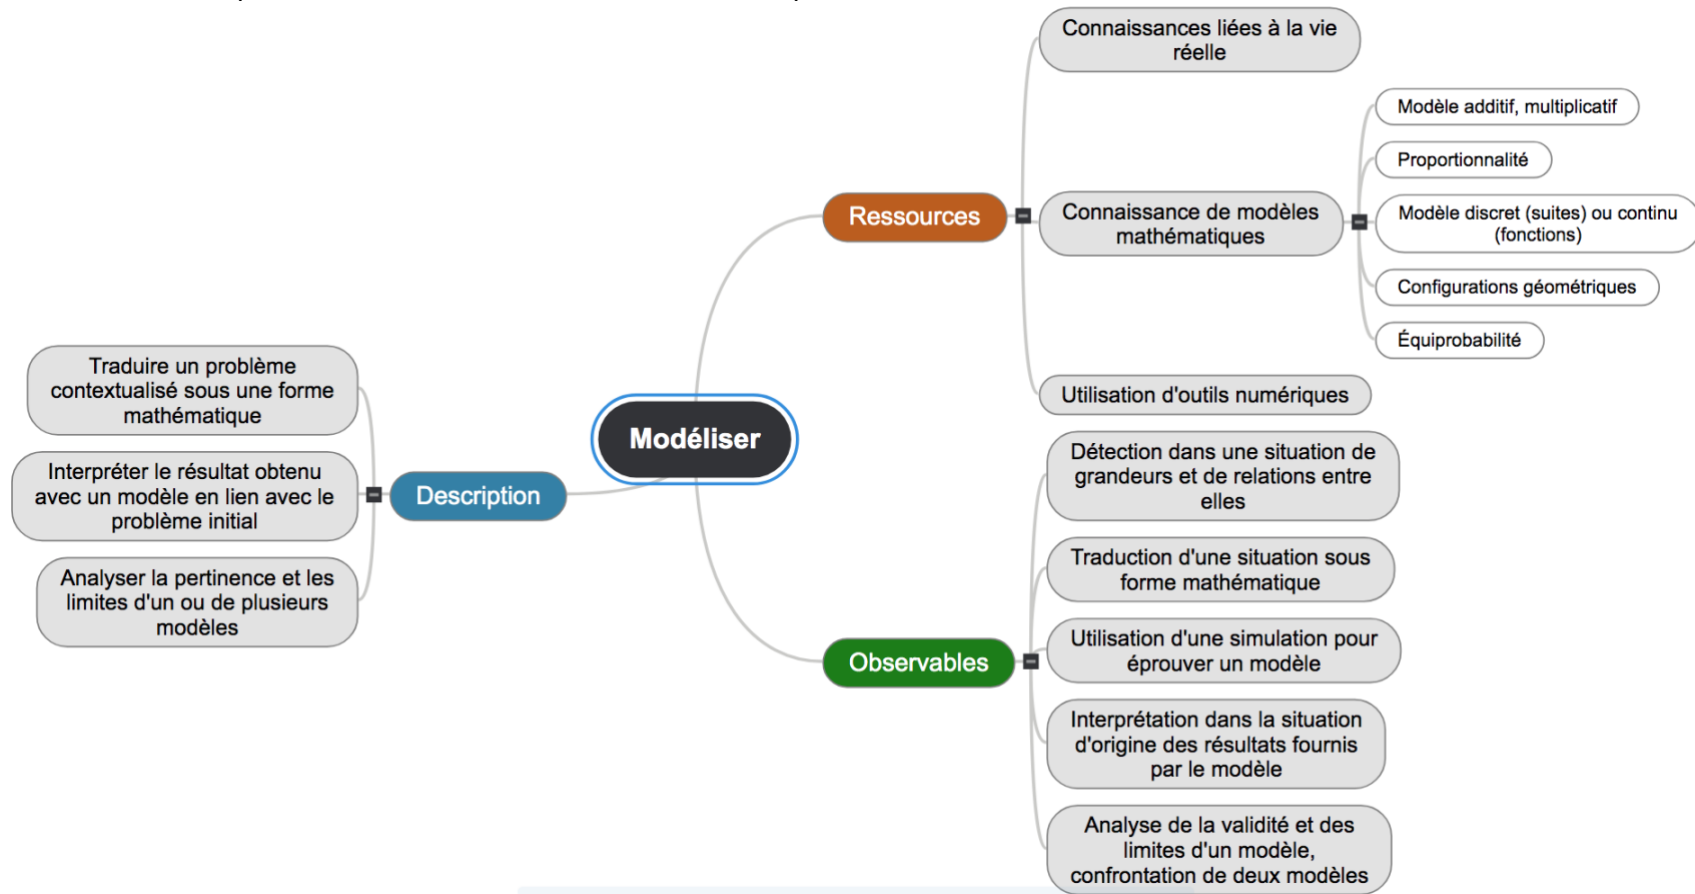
Modéliser

Ressources

Connaissances liées à la vie réelle

Connaissance de modèles mathématiques

Modèle additif, multiplicatif

Proportionnalité

Modèle discret (suites) ou continu (fonctions)

Configurations géométriques

Équiprobabilité

Utilisation d'outils numériques

Description

Traduire un problème contextualisé sous une forme mathématique

Interpréter le résultat obtenu avec un modèle en lien avec le problème initial

Analyser la pertinence et les limites d'un ou de plusieurs modèles

Observables

Détection dans une situation de grandeurs et de relations entre elles

Traduction d'une situation sous forme mathématique

Utilisation d'une simulation pour éprouver un modèle

Interprétation dans la situation d'origine des résultats fournis par le modèle

Analyse de la validité et des limites d'un modèle, confrontation de deux modèles